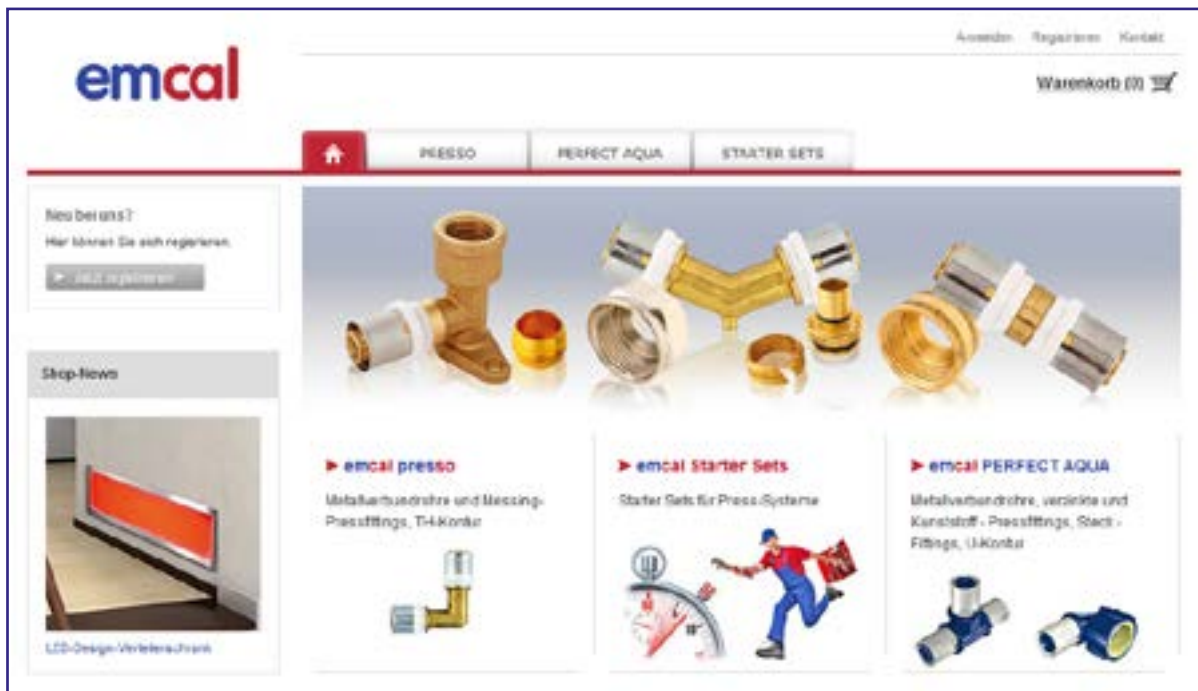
Anmelden Registrieren Kontakt

emcal

Warenkorb (0)

PRESSO PERFECT AQUA STARTER SETS

Neu bei uns?
Hier können Sie sich registrieren.
Jetzt registrieren

Shop-News

LCD-Design-Verteilerschrank

► emcal presso
Metallverbundrohre und Messing-Pressfittings, TH-Kontur

► emcal Starter Sets
Starter Sets für Press-Systeme

► emcal PERFECT AQUA
Metallverbundrohre, verzinkte und Kunststoff - Pressfittings, Steck - Fittings, U-Kontur